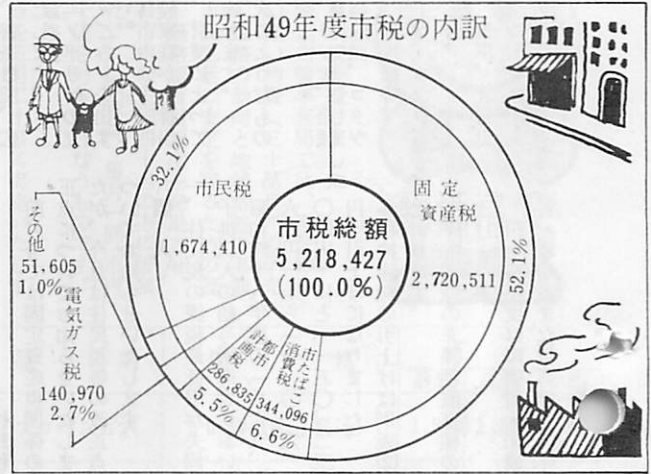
昭和49年度市税の内訳

32.1%

市民税

1,674,410

市税総額
5,218,427
(100.0%)

固定
資産税

2,720,511

52.1%

その他
51,605
1.0%

電気ガス税
140,970
2.7%

都市計画税
286,835
5.5%

市たばこ消費税
344,096
6.6%